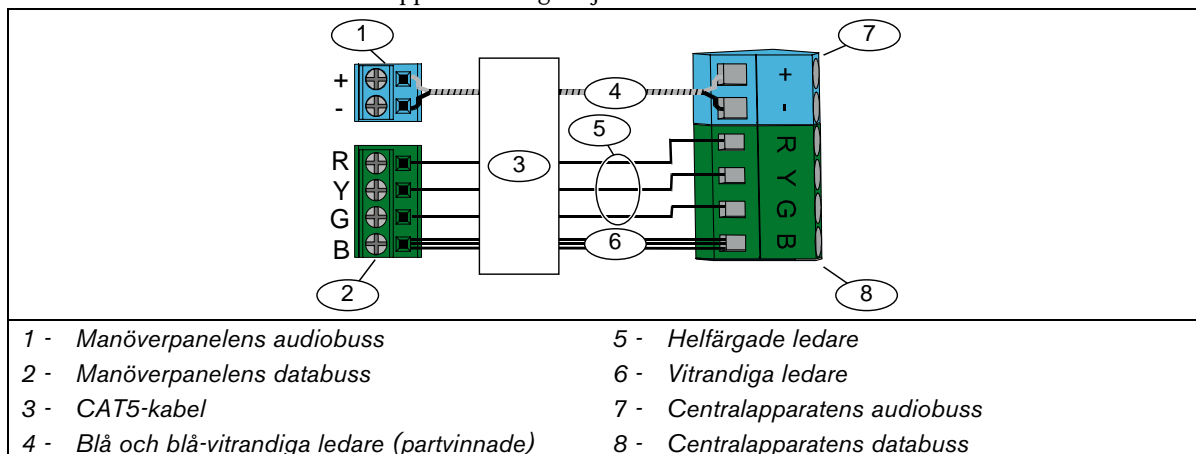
1

+
-

7

+
-

4

5

R
Y
G
B

3

R
Y
G
B

6

2

8

1 - Manöverpanelens audiobuss
2 - Manöverpanelens databuss
3 - CAT5-kabel
4 - Blå och blå-vitrandiga ledare (partvinnade)

5 - Helfärgade ledare
6 - Vitrandiga ledare
7 - Centralapparatens audiobuss
8 - Centralapparatens databuss